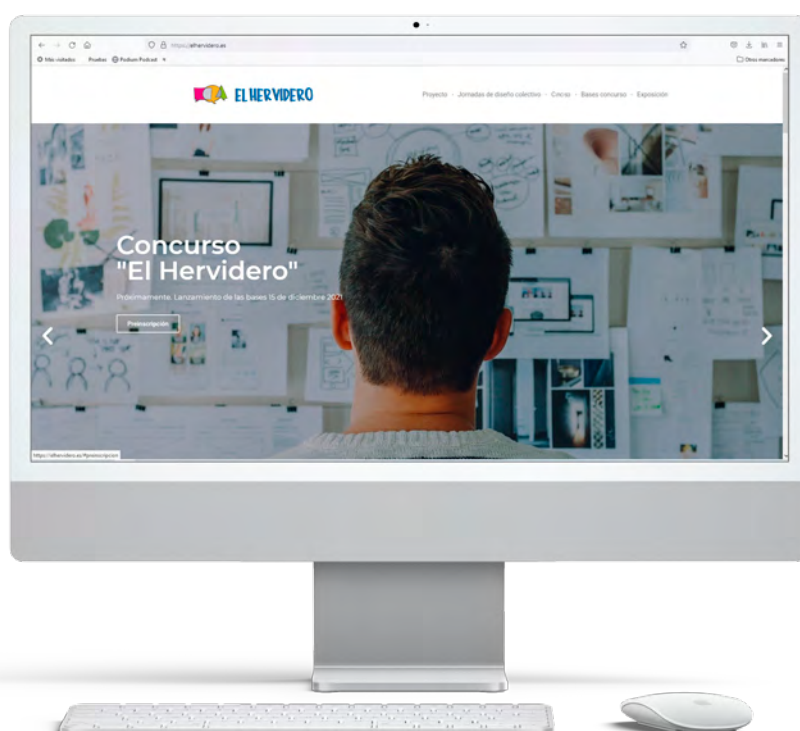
https://elhervidero.es

Más visitados Pruebas Podium Podcast

Otros marcadores

EL HERVIDERO

Proyecto · Jornadas de diseño colectivo · Cincas · Bases concurso · Exposición

Concurso "El Hervidero"

Próximamente. Lanzamiento de las bases 15 de diciembre 2021

Preinscripción

https://elhervidero.es/#preinscripcion